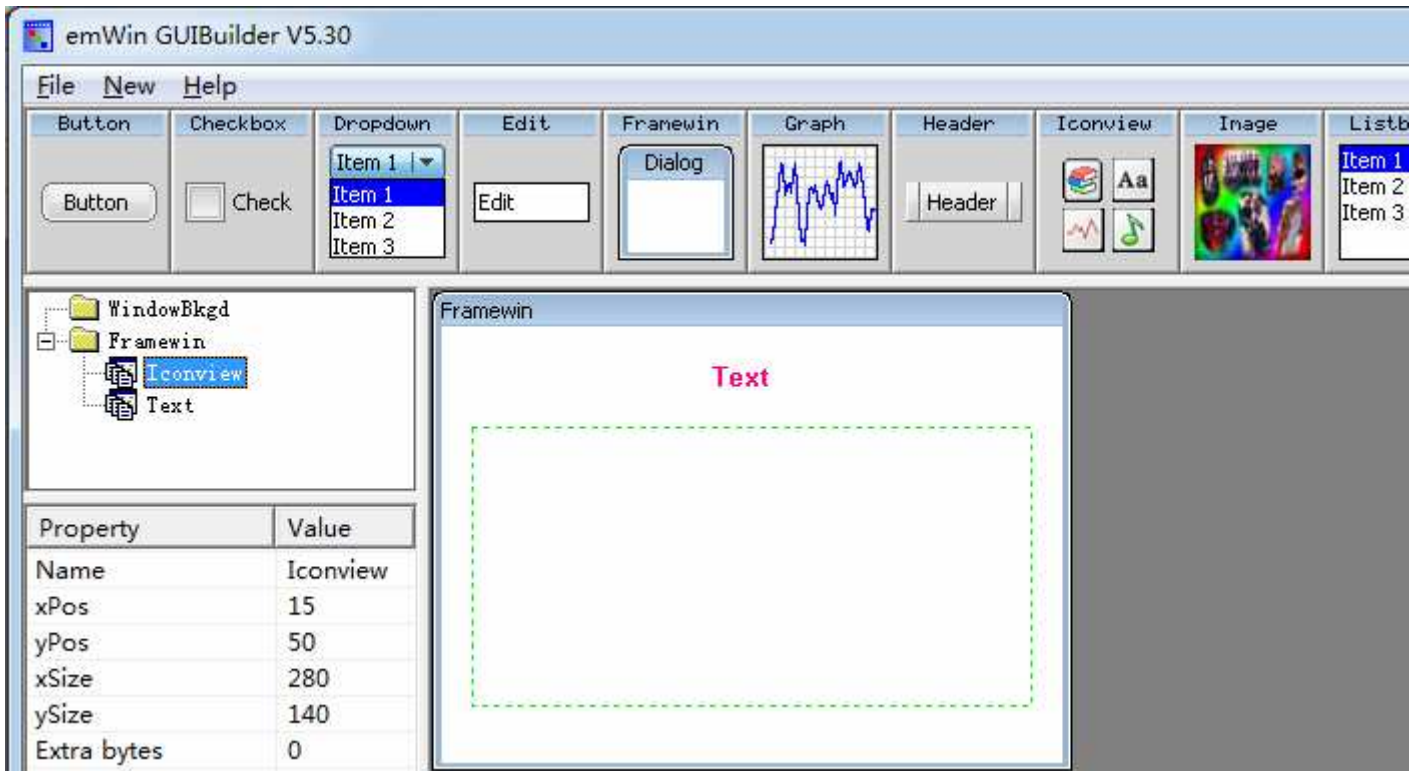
emWin GUIBuilder V5.30

File New Help

Button | Checkbox | Dropdown | Edit | Framewin | Graph | Header | Iconview | Image | Listb

Button
Check
Item 1
Item 1
Item 2
Item 3
Edit
Dialog
Header
Aa
Item 1
Item 2
Item 3

WindowBkgd
Framewin
Iconview
Text

| Property | Value |
|---|---|
| Name | Iconview |
| xPos | 15 |
| yPos | 50 |
| xSize | 280 |
| ySize | 140 |
| Extra bytes | 0 |

Framewin

Text